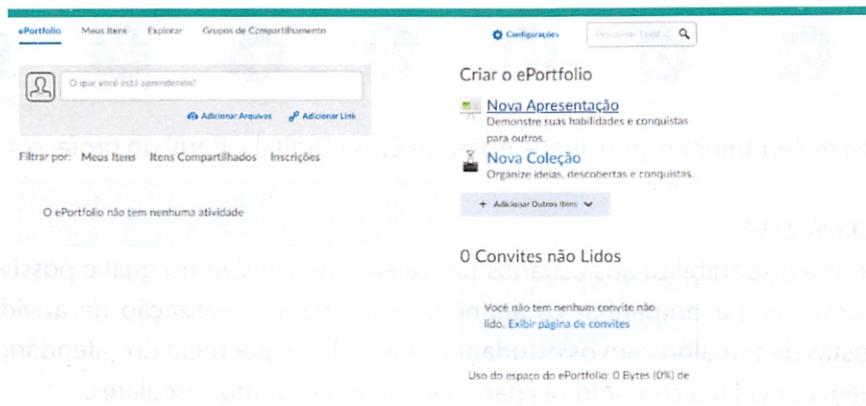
ePortfolio Meus Itens Explorar Grupos de Compartilhamento

Configurações Pesquisar Todos... 

O que você está aprendendo?

Adicionar Arquivos Adicionar Link

Filtrar por: Meus Itens Itens Compartilhados Inscrições

O ePortfolio não tem nenhuma atividade

Criar o ePortfolio

Nova Apresentação
Demonstre suas habilidades e conquistas para outros.

Nova Coleção
Organize ideias, descobertas e conquistas.

+ Adicionar Outros Itens

0 Convites não Lidos

Você não tem nenhum convite não lido. Exibir página de convites

Uso do espaço do ePortfolio: 0 Bytes (0%) de